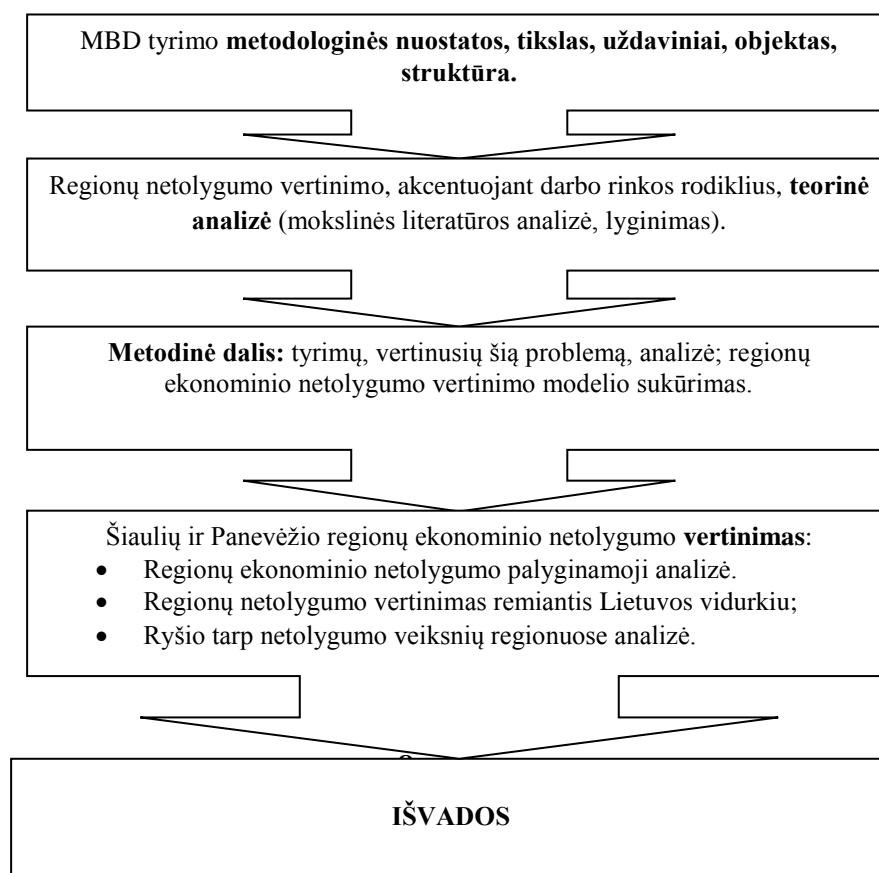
MBD tyrimo **metodologinės nuostatos, tikslas, uždaviniai, objektas, struktūra.**

Regionų netolygumo vertinimo, akcentuojant darbo rinkos rodiklius, **teorinė analizė** (mokslinės literatūros analizė, lyginimas).

**Metodinė dalis:** tyrimų, vertinusių šią problemą, analizė; regionų ekonominio netolygumo vertinimo modelio sukūrimas.

Šiaulių ir Panevėžio regionų ekonominio netolygumo **vertinimas**:
- Regionų ekonominio netolygumo palyginamoji analizė.
- Regionų netolygumo vertinimas remiantis Lietuvos vidurkių;
- Ryšio tarp netolygumo veiksnių regionuose analizė.

**IŠVADOS**